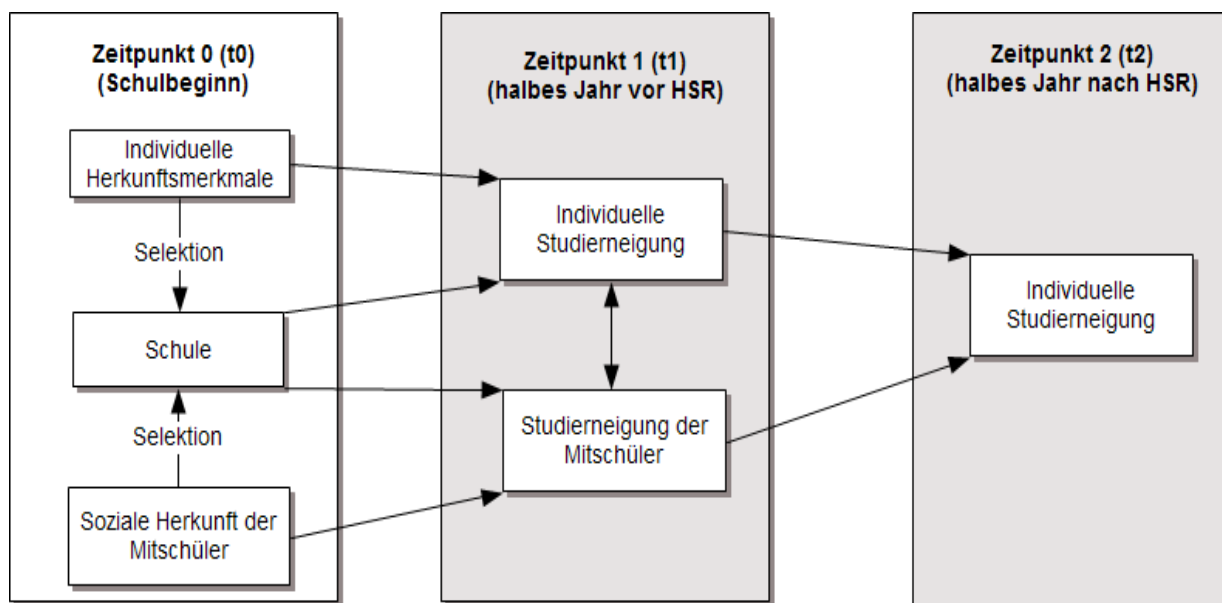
Zeitpunkt 0 (t0)
(Schulbeginn)

Individuelle Herkunftsmerkmale

Selektion

Schule

Selektion

Soziale Herkunft der Mitschüler

Zeitpunkt 1 (t1)
(halbes Jahr vor HSR)

Individuelle Studierneigung

Studierneigung der Mitschüler

Zeitpunkt 2 (t2)
(halbes Jahr nach HSR)

Individuelle Studierneigung